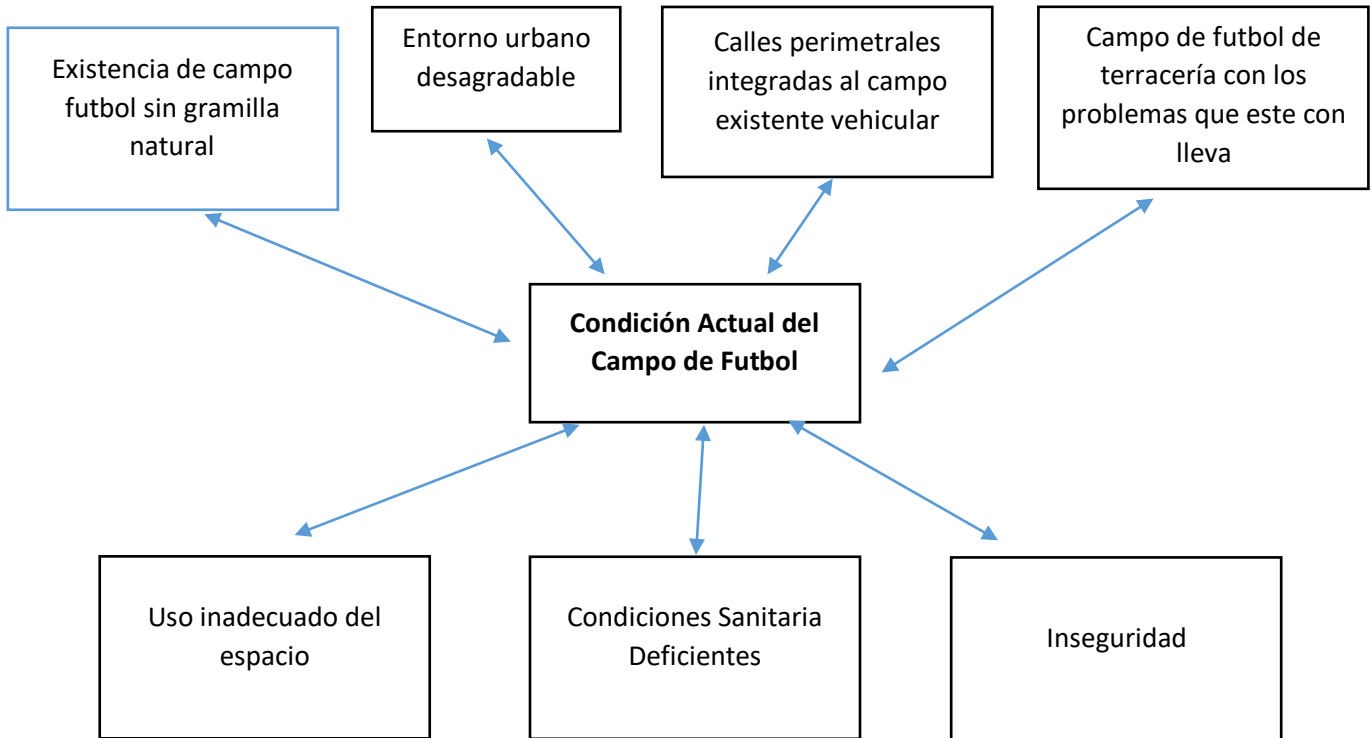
Existencia de campo futbol sin gramilla natural

Entorno urbano desagradable

Calles perimetrales integradas al campo existente vehicular

Campo de futbol de terracería con los problemas que este con lleva

**Condición Actual del Campo de Futbol**

Uso inadecuado del espacio

Condiciones Sanitaria Deficientes

Inseguridad